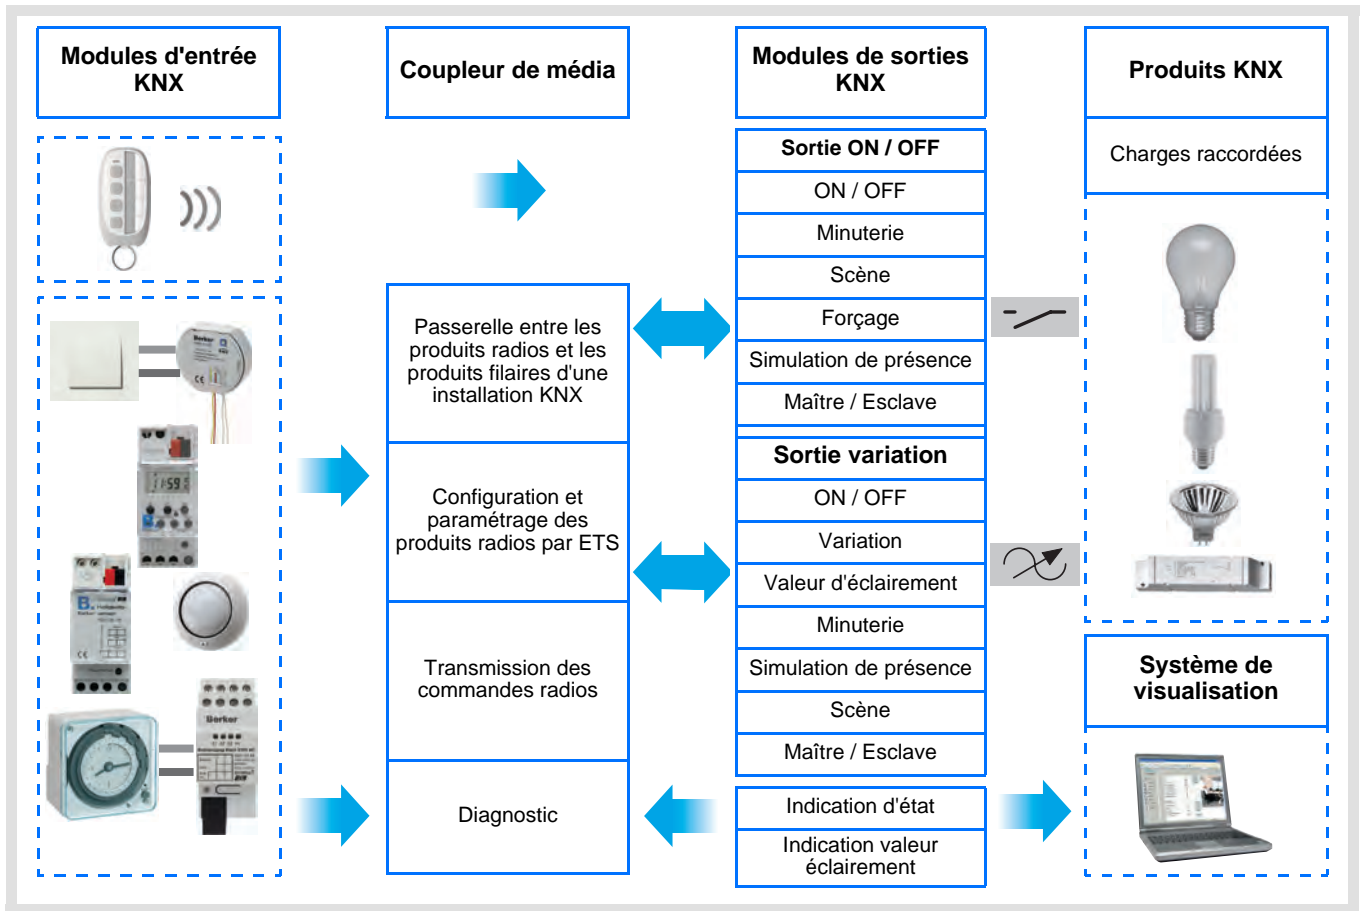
Modules d'entrée KNX

Coupleur de média

Modules de sorties KNX

Produits KNX

Charges raccordées

Sortie ON / OFF

ON / OFF

Minuterie

Scène

Forçage

Simulation de présence

Maître / Esclave

Passerelle entre les produits radios et les produits filaires d'une installation KNX

Sortie variation

ON / OFF

Variation

Valeur d'éclairement

Minuterie

Simulation de présence

Scène

Maître / Esclave

Configuration et paramétrage des produits radios par ETS

Transmission des commandes radios

Système de visualisation

Diagnostic

Indication d'état

Indication valeur éclairement